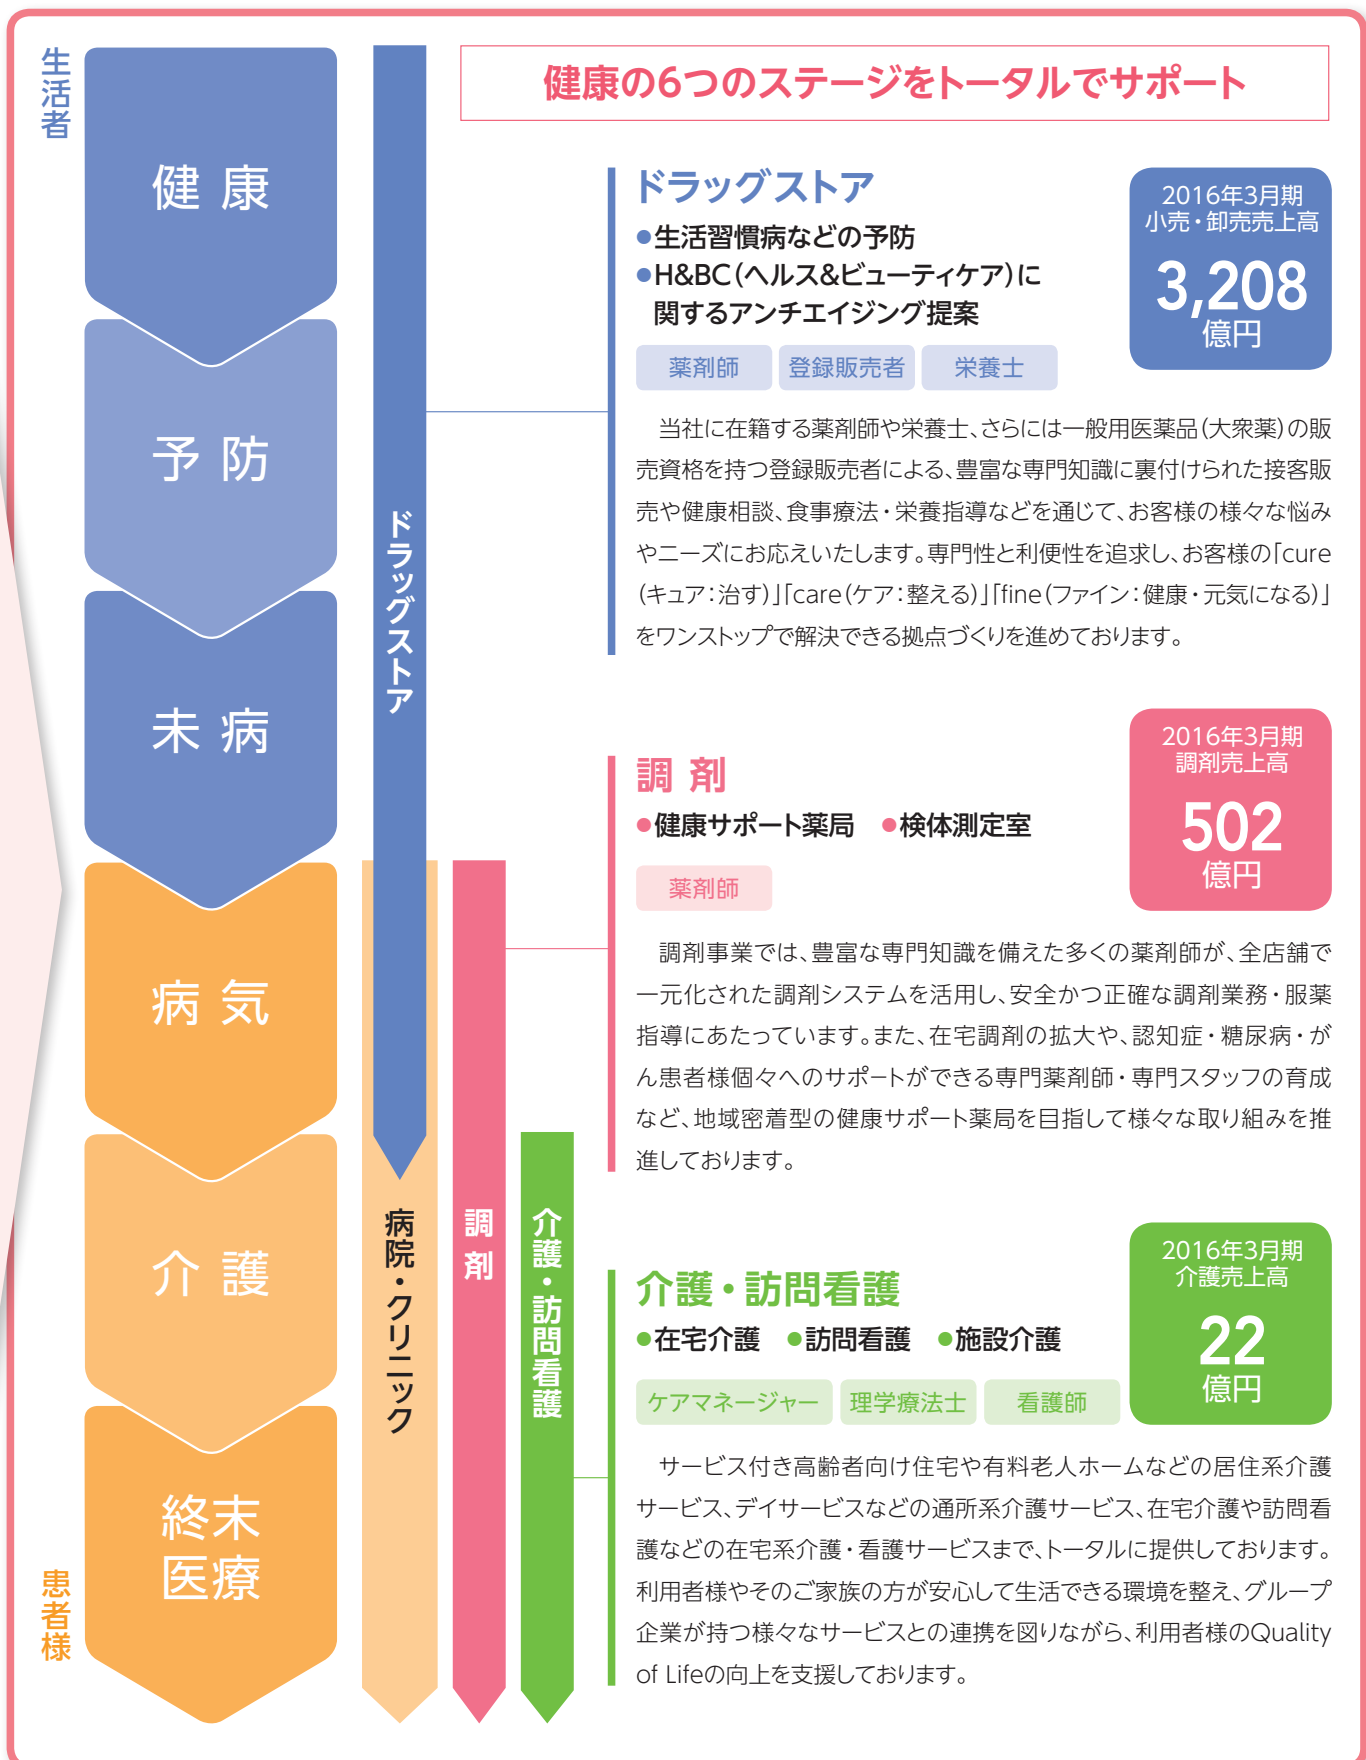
生活者

健康

予防

未病

病気

介護

終末医療

患者様

ドラッグストア

病院・クリニック

調剤

介護・訪問看護

健康の6つのステージをトータルでサポート

ドラッグストア

●生活習慣病などの予防
●H&BC(ヘルス&ビューティケア)に関するアンチエイジング提案

薬剤師　登録販売者　栄養士

2016年3月期
小売・卸売売上高
3,208
億円

当社に在籍する薬剤師や栄養士、さらには一般用医薬品(大衆薬)の販売資格を持つ登録販売者による、豊富な専門知識に裏付けられた接客販売や健康相談、食事療法・栄養指導などを通じて、お客様の様々な悩みやニーズにお応えいたします。専門性と利便性を追求し、お客様の「cure(キュア:治す)」「care(ケア:整える)」「fine(ファイン:健康・元気になる)」をワンストップで解決できる拠点づくりを進めております。

調剤

●健康サポート薬局　●検体測定室

薬剤師

2016年3月期
調剤売上高
502
億円

調剤事業では、豊富な専門知識を備えた多くの薬剤師が、全店舗で一元化された調剤システムを活用し、安全かつ正確な調剤業務・服薬指導にあたっています。また、在宅調剤の拡大や、認知症・糖尿病・がん患者様個々へのサポートができる専門薬剤師・専門スタッフの育成など、地域密着型の健康サポート薬局を目指して様々な取り組みを推進しております。

介護・訪問看護

●在宅介護　●訪問看護　●施設介護

ケアマネージャー　理学療法士　看護師

2016年3月期
介護売上高
22
億円

サービス付き高齢者向け住宅や有料老人ホームなどの居住系介護サービス、デイサービスなどの通所系介護サービス、在宅介護や訪問看護などの在宅系介護・看護サービスまで、トータルに提供しております。利用者様やそのご家族の方が安心して生活できる環境を整え、グループ企業が持つ様々なサービスとの連携を図りながら、利用者様のQuality of Lifeの向上を支援しております。